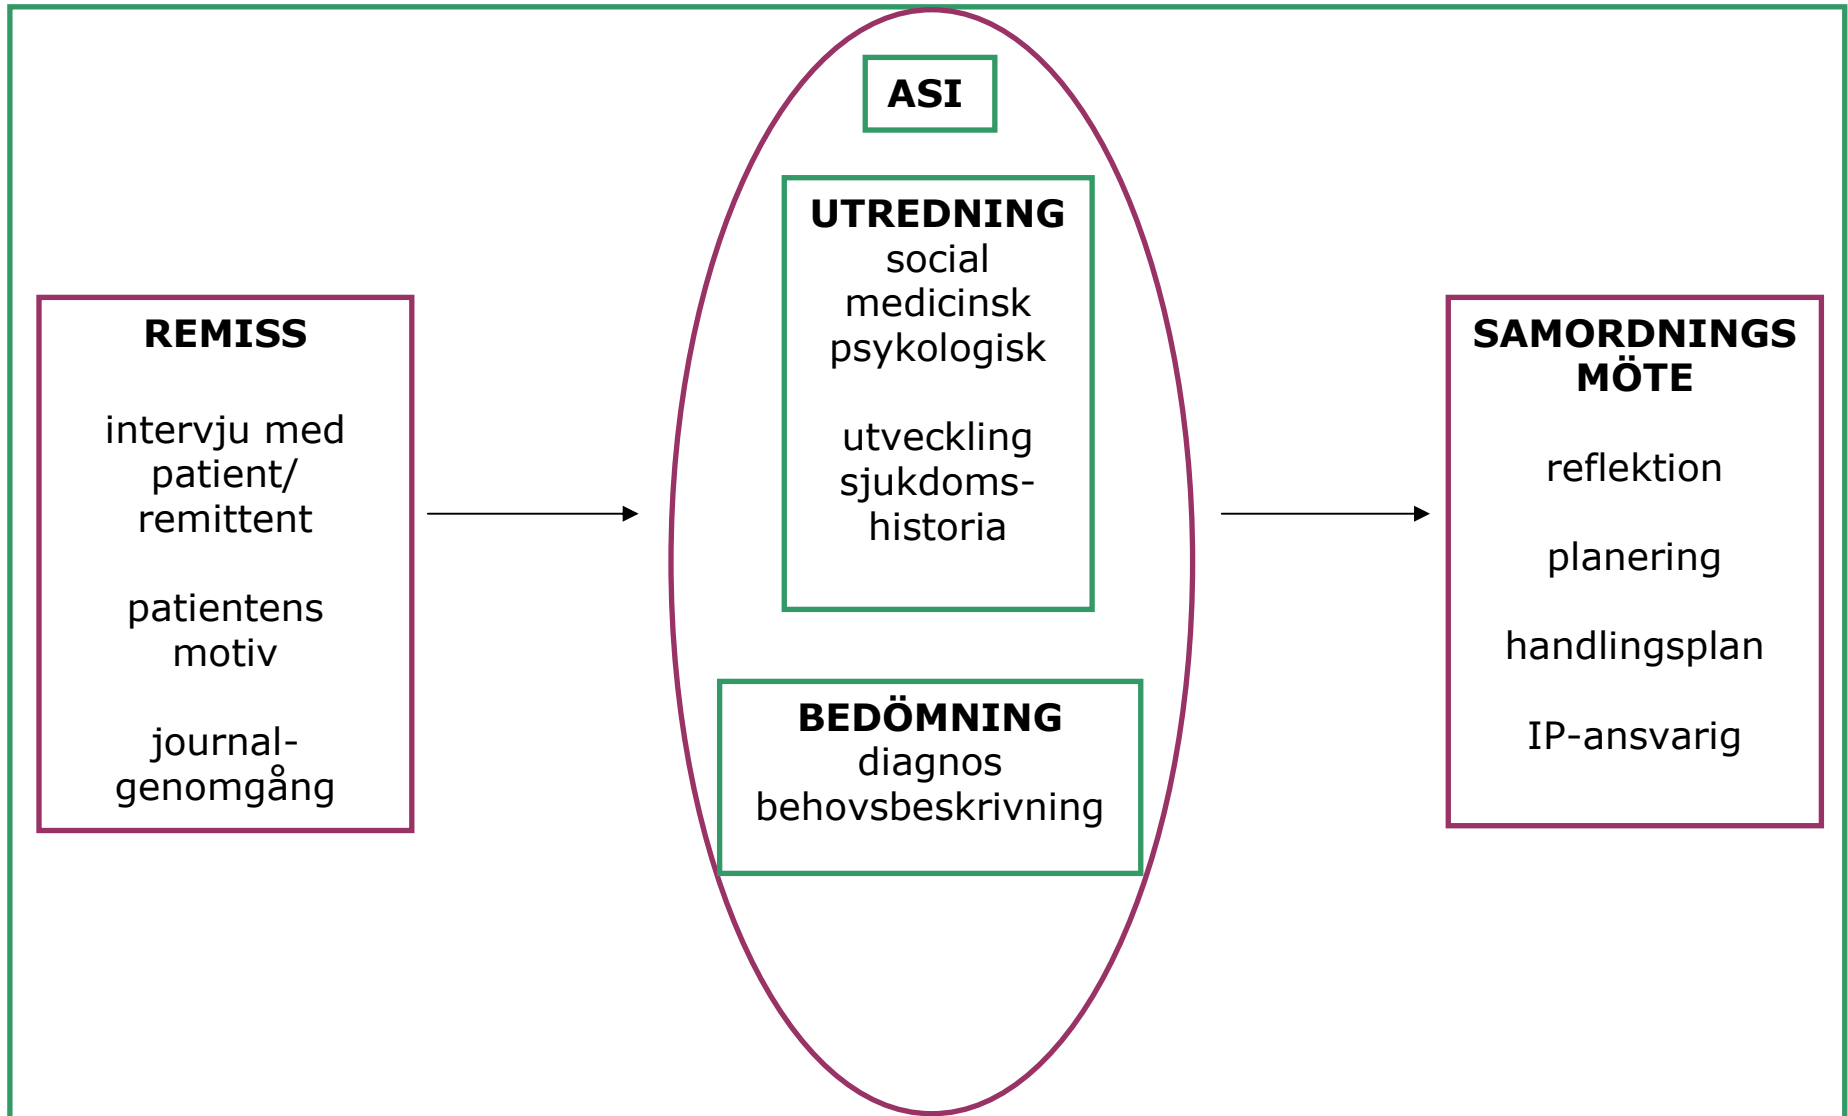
REMISS

intervju med patient/ remittent

patientens motiv

journalgenomgång

ASI

UTREDNING
social
medicinsk
psykologisk

utveckling sjukdomshistoria

BEDÖMNING
diagnos
behovsbeskrivning

SAMORDNINGS MÖTE

reflektion

planering

handlingsplan

IP-ansvarig